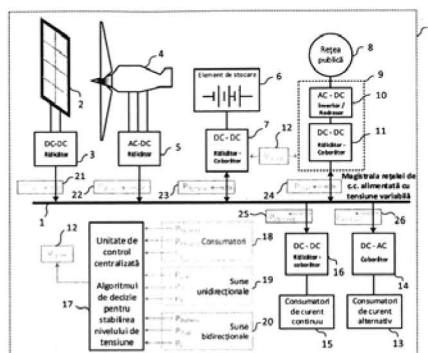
Rețea publică
8
9
AC - DC
Invertor / Redresor
10
DC - DC
Ridicător - Coborâtor
11
4
2
Element de stocare
6
DC-DC
Ridicător
3
AC-DC
Redresor
5
DC - DC
Ridicător - Coborâtor
7
12
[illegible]
21
22
23
24
Magistrala rețelei de c.c. alimentată cu tensiune variabilă
1
25
26
12
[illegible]
Unitate de control centralizată
Algoritmul de decizie pentru stabilirea nivelului de tensiune
17
Consumatori
18
Surse unidirecționale
19
Surse bidirecționale
20
DC - DC
Ridicător - coborâtor
16
DC - AC
Coborâtor
14
Consumatori de curent continuu
15
Consumatori de curent alternativ
13